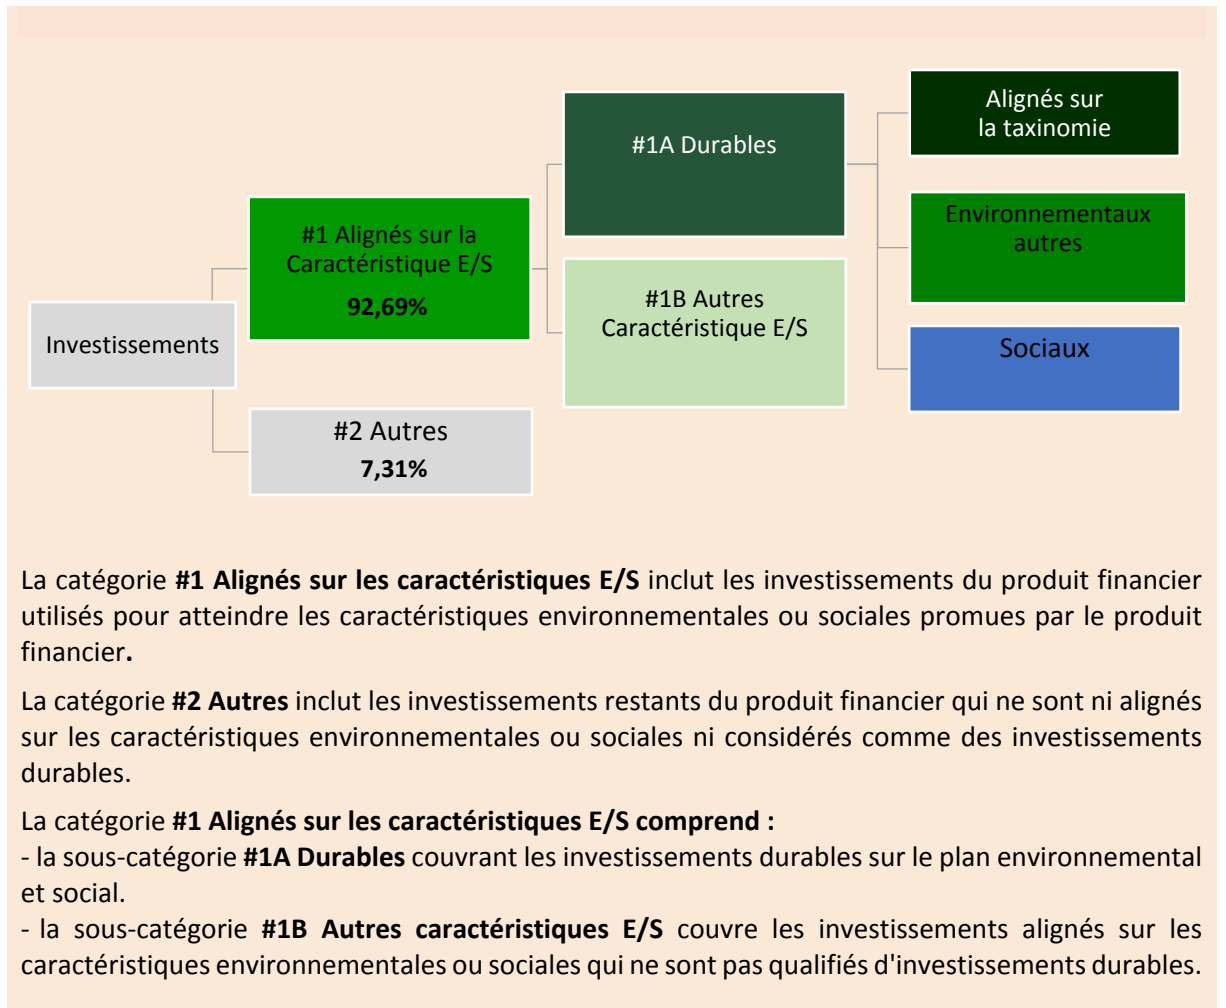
Investissements

#1 Alignés sur la Caractéristique E/S
92,69%

#2 Autres
7,31%

#1A Durables

#1B Autres Caractéristique E/S

Alignés sur la taxinomie

Environnementaux autres

Sociaux

La catégorie **#1 Alignés sur les caractéristiques E/S** inclut les investissements du produit financier utilisés pour atteindre les caractéristiques environnementales ou sociales promues par le produit financier**.**

La catégorie **#2 Autres** inclut les investissements restants du produit financier qui ne sont ni alignés sur les caractéristiques environnementales ou sociales ni considérés comme des investissements durables.

La catégorie **#1 Alignés sur les caractéristiques E/S comprend :**
- la sous-catégorie **#1A Durables** couvrant les investissements durables sur le plan environnemental et social.
- la sous-catégorie **#1B Autres caractéristiques E/S** couvre les investissements alignés sur les caractéristiques environnementales ou sociales qui ne sont pas qualifiés d'investissements durables.